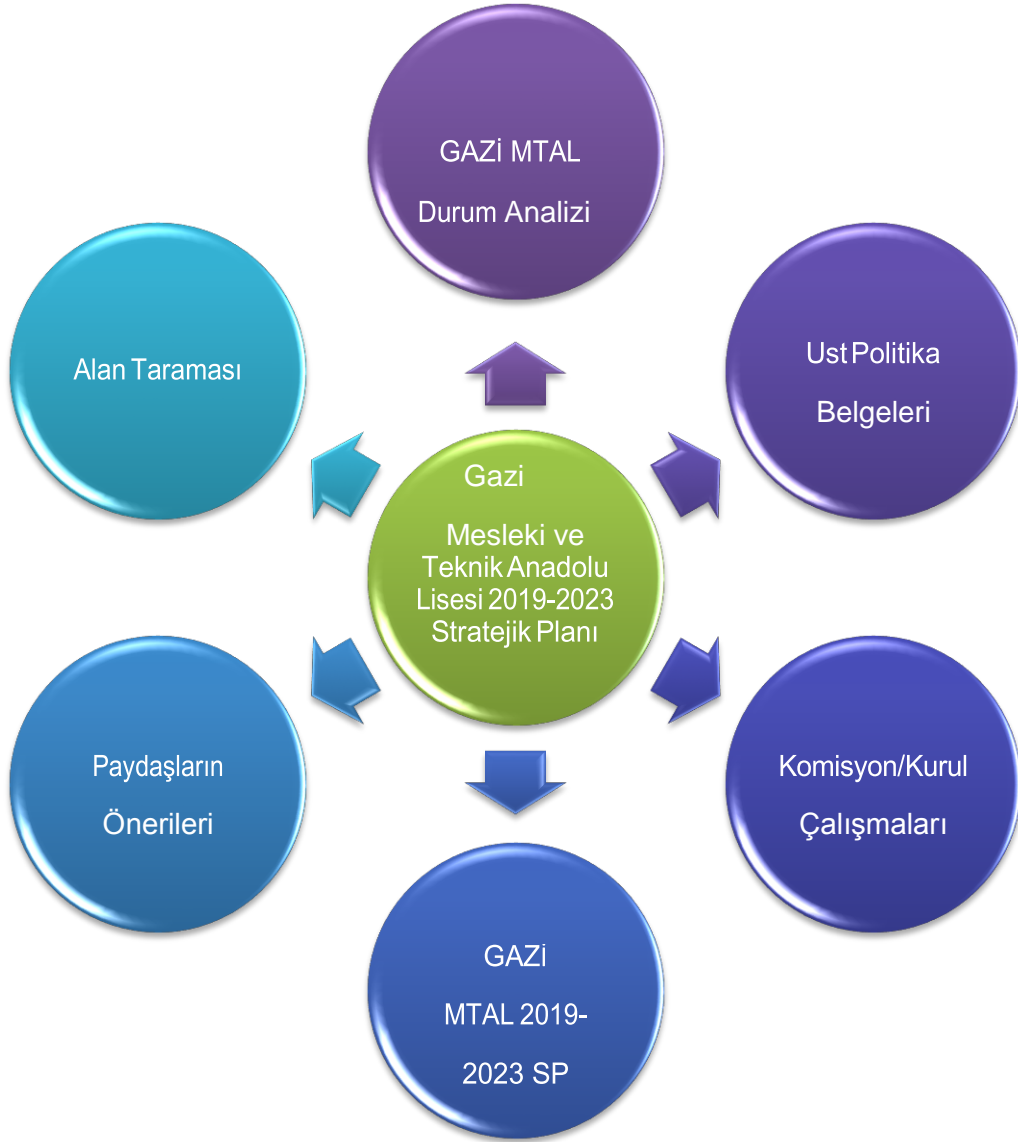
GAZİ MTAL

Durum Analizi

Alan Taraması

Ust Politika

Belgeleri

Gazi

Mesleki ve Teknik Anadolu Lisesi 2019-2023 Stratejik Planı

Paydaşların

Önerileri

Komisyon/Kurul

Çalışmaları

GAZİ

MTAL 2019-

2023 SP